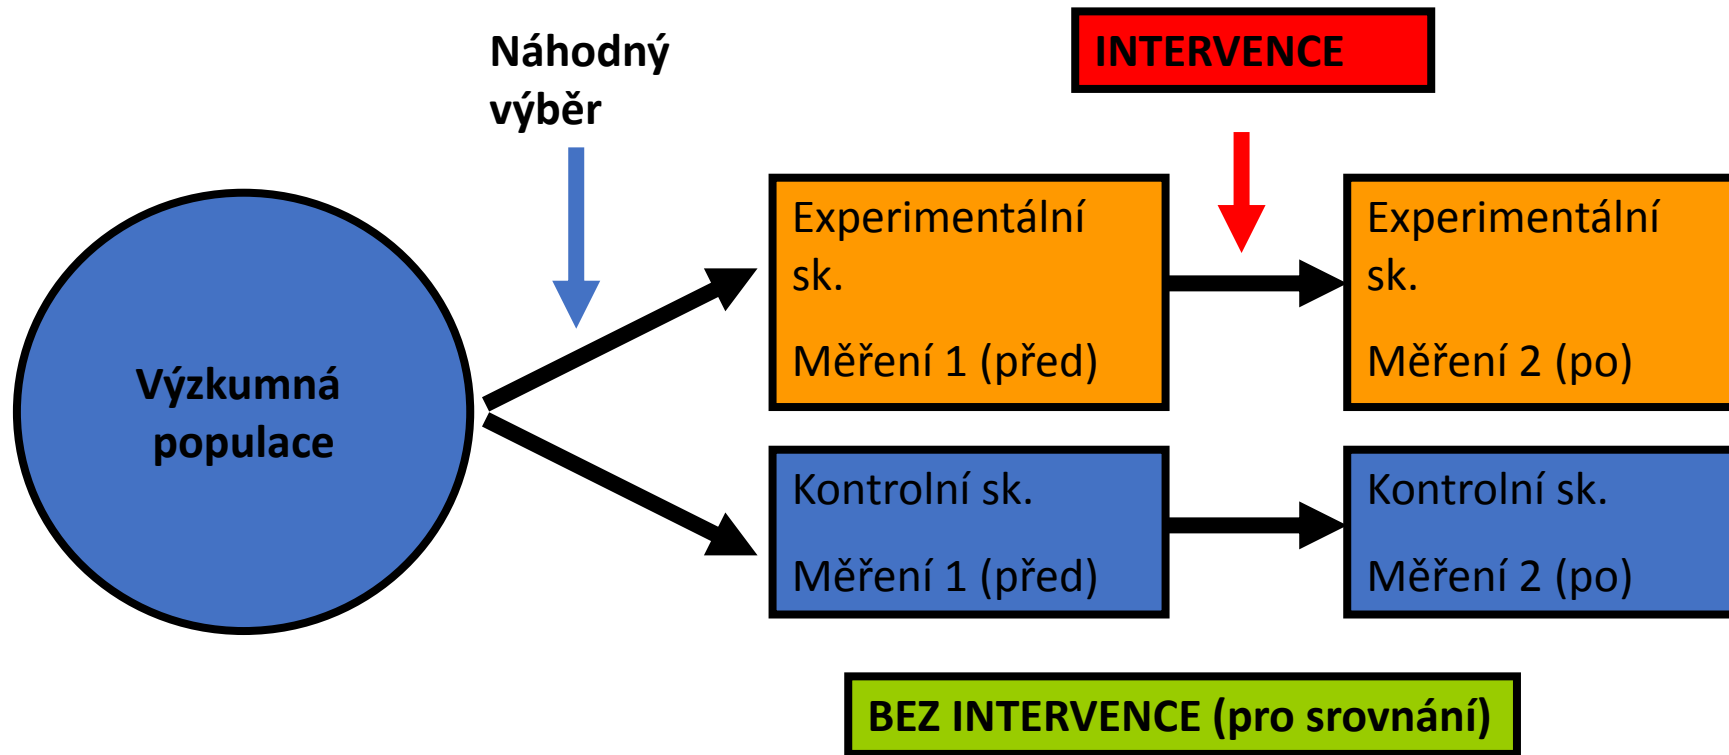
Náhodný výběr

INTERVENCE

Výzkumná populace

Experimentální sk.

Měření 1 (před)

Experimentální sk.

Měření 2 (po)

Kontrolní sk.

Měření 1 (před)

Kontrolní sk.

Měření 2 (po)

BEZ INTERVENCE (pro srovnání)